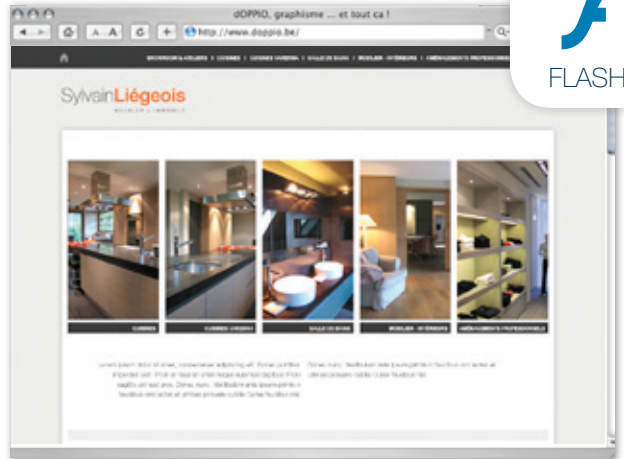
dOPPIO, graphisme ... et tout ca !

http://www.doppio.be/

FLASH

SHOWROOM & ATELIERS | CUISINES | CUISINES VARIENNA | SALLE DE BAIN | MOBILIER - INTÉRIEURS | AMÉNAGEMENTS PROFESSIONNELS

SylvainLiégeois

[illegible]

CUISINES

CUISINES VARIENNA

SALLE DE BAINS

MOBILIER - INTÉRIEURS

AMÉNAGEMENTS PROFESSIONNELS

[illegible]

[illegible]